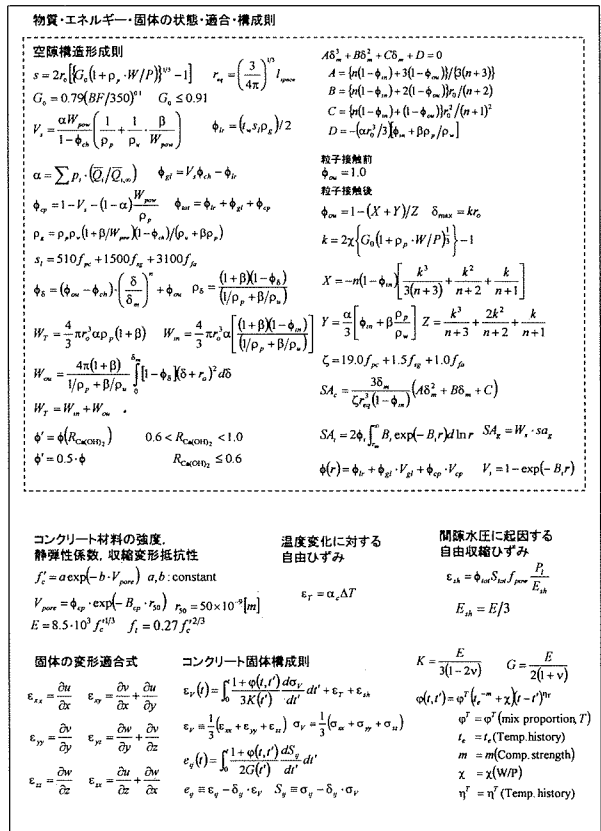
物質・エネルギー・固体の状態・適合・構成則

空隙構造形成則

$s = 2r_0\left[\left\{G_0(1+\rho_p \cdot W/P)\right\}^{1/3} - 1\right]$ $r_{eq} = \left(\frac{3}{4\pi}\right)^{1/3} l_{space}$

$G_0 = 0.79(BF/350)^{0.1}$ $G_0 \le 0.91$

$V_s = \frac{\alpha W_{pow}}{1-\phi_{ch}}\left(\frac{1}{\rho_p} + \frac{1}{\rho_u} \cdot \frac{\beta}{W_{pow}}\right)$ $\phi_{lr} = (t_w s_l \rho_g)/2$

$\alpha = \sum p_i \cdot (\overline{Q_i}/\overline{Q_{i,\infty}})$ $\phi_{gl} = V_s\phi_{ch} - \phi_{lr}$

$\phi_{cp} = 1 - V_s - (1-\alpha)\frac{W_{pow}}{\rho_p}$ $\phi_{tot} = \phi_{lr} + \phi_{gl} + \phi_{cp}$

$\rho_g = \rho_p\rho_u(1+\beta/W_{pow})(1-\phi_{ch})/(\rho_u + \beta\rho_p)$

$s_l = 510f_{pc} + 1500f_{sg} + 3100f_{fa}$

$\phi_\delta = (\phi_{ou} - \phi_{ch}) \cdot \left(\frac{\delta}{\delta_m}\right)^n + \phi_{ou}$ $\rho_\delta = \frac{(1+\beta)(1-\phi_\delta)}{(1/\rho_p + \beta/\rho_u)}$

$W_T = \frac{4}{3}\pi r_0^3\alpha\rho_p(1+\beta)$ $W_{in} = \frac{4}{3}\pi r_0^3\alpha\left[\frac{(1+\beta)(1-\phi_{in})}{(1/\rho_p + \beta/\rho_u)}\right]$

$W_{ou} = \frac{4\pi(1+\beta)}{1/\rho_p + \beta/\rho_u}\int_0^{\delta_m}[1-\phi_\delta](\delta + r_0)^2 d\delta$

$W_T = W_{in} + W_{ou}$ ,

$\phi' = \phi(R_{Ca(OH)_2})$ $0.6 < R_{Ca(OH)_2} < 1.0$

$\phi' = 0.5 \cdot \phi$ $R_{Ca(OH)_2} \le 0.6$

$A\delta_m^3 + B\delta_m^2 + C\delta_m + D = 0$

$A = \{n(1-\phi_{in}) + 3(1-\phi_{ou})\}/\{3(n+3)\}$

$B = \{n(1-\phi_{in}) + 2(1-\phi_{ou})\}r_0/(n+2)$

$C = \{n(1-\phi_{in}) + (1-\phi_{ou})\}r_0^2/(n+1)^2$

$D = -(\alpha r_0^3/3)[\phi_{in} + \beta\rho_p/\rho_u]$

粒子接触前

$\phi_{ou} = 1.0$

粒子接触後

$\phi_{ou} = 1 - (X+Y)/Z$ $\delta_{max} = kr_0$

$k = 2\chi\left\{G_0(1+\rho_p \cdot W/P)^{\frac{1}{3}}\right\} - 1$

$X = -n(1-\phi_{in})\left[\frac{k^3}{3(n+3)} + \frac{k^2}{n+2} + \frac{k}{n+1}\right]$

$Y = \frac{\alpha}{3}\left[\phi_{in} + \beta\frac{\rho_p}{\rho_u}\right]$ $Z = \frac{k^3}{n+3} + \frac{2k^2}{n+2} + \frac{k}{n+1}$

$\zeta = 19.0f_{pc} + 1.5f_{sg} + 1.0f_{fa}$

$SA_c = \frac{3\delta_m}{\zeta r_{eq}^3(1-\phi_{in})}(A\delta_m^2 + B\delta_m + C)$

$SA_i = 2\phi_i\int_{r_{min}}^{\infty} B_i r \exp(-B_i r)d\ln r$ $SA_g = W_s \cdot sa_g$

$\phi(r) = \phi_{lr} + \phi_{gl} \cdot V_{gl} + \phi_{cp} \cdot V_{cp}$ $V_i = 1 - \exp(-B_i r)$

コンクリート材料の強度，静弾性係数，収縮変形抵抗性

$f_c' = a\exp(-b \cdot V_{pore})$ $a, b$ : constant

$V_{pore} = \phi_{cp} \cdot \exp(-B_{cp} \cdot r_{50})$ $r_{50} = 50 \times 10^{-9}[m]$

$E = 8.5 \cdot 10^3 f_c'^{1/3}$ $f_t = 0.27f_c'^{2/3}$

温度変化に対する自由ひずみ

$\varepsilon_T = \alpha_c \Delta T$

間隙水圧に起因する自由収縮ひずみ

$\varepsilon_{sh} = \phi_{tot}S_{tot}f_{pore}\frac{P_l}{E_{sh}}$

$E_{sh} = E/3$

固体の変形適合式

$\varepsilon_{xx} = \frac{\partial u}{\partial x}$ $\varepsilon_{xy} = \frac{\partial v}{\partial x} + \frac{\partial u}{\partial y}$

$\varepsilon_{yy} = \frac{\partial v}{\partial y}$ $\varepsilon_{yz} = \frac{\partial w}{\partial y} + \frac{\partial v}{\partial z}$

$\varepsilon_{zz} = \frac{\partial w}{\partial z}$ $\varepsilon_{zx} = \frac{\partial u}{\partial z} + \frac{\partial w}{\partial x}$

コンクリート固体構成則

$\varepsilon_V(t) = \int_0^t \frac{1+\varphi(t,t')}{3K(t')}\frac{d\sigma_V}{dt'}dt' + \varepsilon_T + \varepsilon_{sh}$

$\varepsilon_V = \frac{1}{3}(\varepsilon_{xx} + \varepsilon_{yy} + \varepsilon_{zz})$ $\sigma_V = \frac{1}{3}(\sigma_{xx} + \sigma_{yy} + \sigma_{zz})$

$e_{ij}(t) = \int_0^t \frac{1+\varphi(t,t')}{2G(t')}\frac{dS_{ij}}{dt'}dt'$

$e_{ij} \equiv \varepsilon_{ij} - \delta_{ij} \cdot \varepsilon_V$ $S_{ij} \equiv \sigma_{ij} - \delta_{ij} \cdot \sigma_V$

$K = \frac{E}{3(1-2\nu)}$ $G = \frac{E}{2(1+\nu)}$

$\varphi(t,t') = \varphi^T(t_e^{-m} + \chi)(t-t')^{\eta T}$

$\varphi^T = \varphi^T$(mix proportion, $T$)

$t_e = t_e$(Temp. history)

$m = m$(Comp. strength)

$\chi = \chi(W/P)$

$\eta^T = \eta^T$(Temp. history)